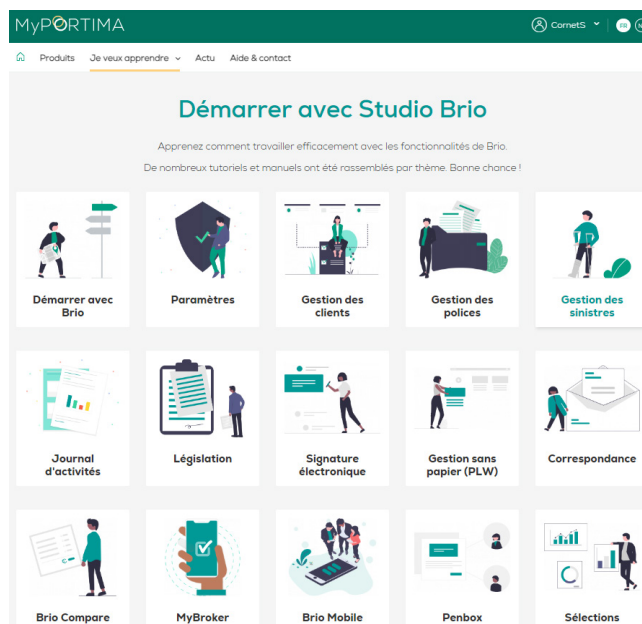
MyPORTIMA

CometS

FR

Produits Je veux apprendre Actu Aide & contact

Démarrer avec Studio Brio

Apprenez comment travailler efficacement avec les fonctionnalités de Brio.

De nombreux tutoriels et manuels ont été rassemblés par thème. Bonne chance !

Démarrer avec Brio

Paramètres

Gestion des clients

Gestion des polices

Gestion des sinistres

Journal d'activités

Législation

Signature électronique

Gestion sans papier (PLW)

Correspondance

Brio Compare

MyBroker

Brio Mobile

Penbox

Sélections